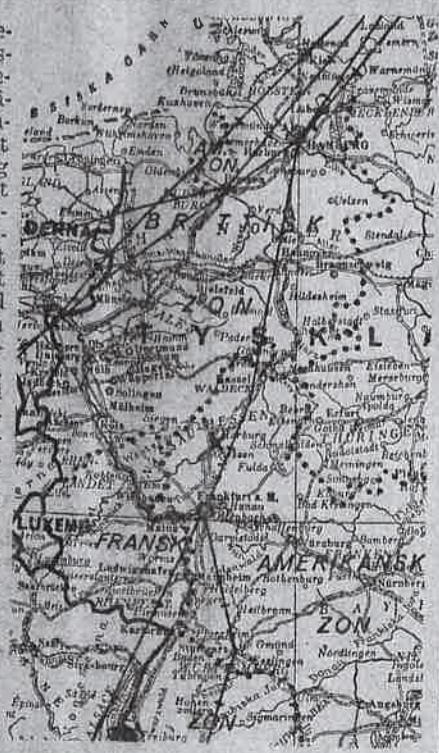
Helgoland
Norderney
Borkum
Emden
Kuxhaven
Bremerhaven
AM
ZON
Hamburg
Uelzen
BRITTISK
ZON
Stendal
Hildesheim
Y
S
K
L
Paderborn
Eisleben
Merseburg
Naumburg
Erfurt
Fulda
THÜRINGEN
Meiningen
Kissingen
Frankfurt a. M.
Hanau
Darmstadt
LUXEMB
FRANSK
Mainz
Ludwigshafen
Mannheim
Rothenburg
AMERIKANSK
Nürnberg
Heilbronn
BAY
ZON
Nördlingen
Esslingen
Tübingen
ZON
Sigmaringen
Freiburg
Augsburg
Strassburg
Bamberg
Solingen
Mülheim
Waldeck
Kassel
Weimar
Warnemünde